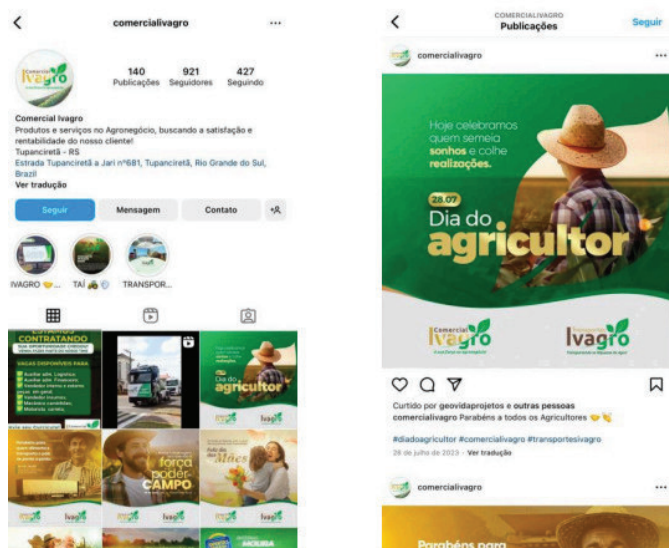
comercialivagro

Comercial Ivagro

140 Publicações
921 Seguidores
427 Seguindo

Comercial Ivagro
Produtos e serviços no Agronegócio, buscando a satisfação e rentabilidade do nosso cliente!
Tupanciretã - RS
Estrada Tupanciretã a Jari n°681, Tupanciretã, Rio Grande do Sul, Brazil
Ver tradução

Seguir
Mensagem
Contato

IVAGRO
TAÍ
TRANSPOR...

CONTRATANDO
VAGAS DISPONÍVEIS PARA:
Auxiliar adm. Logística
Auxiliar adm. Financeiro
Vendedor interno e externo
Vendedor insumos
Mecânico caminhões
Motorista carreta

Dia do agricultor
Ivagro

força poder CAMPO

Feliz dia das Mães

COMERCIALIVAGRO
Publicações
Seguir

comercialivagro

Hoje celebramos quem semeia sonhos e colhe realizações.

28.07
Dia do agricultor

Comercial Ivagro
Transportes Ivagro

Curtido por geovidaprojetos e outras pessoas
comercialivagro Parabéns a todos os Agricultores
#diadoagricultor #comercialivagro #transportesivagro
26 de julho de 2023 · Ver tradução

comercialivagro

Parabéns para